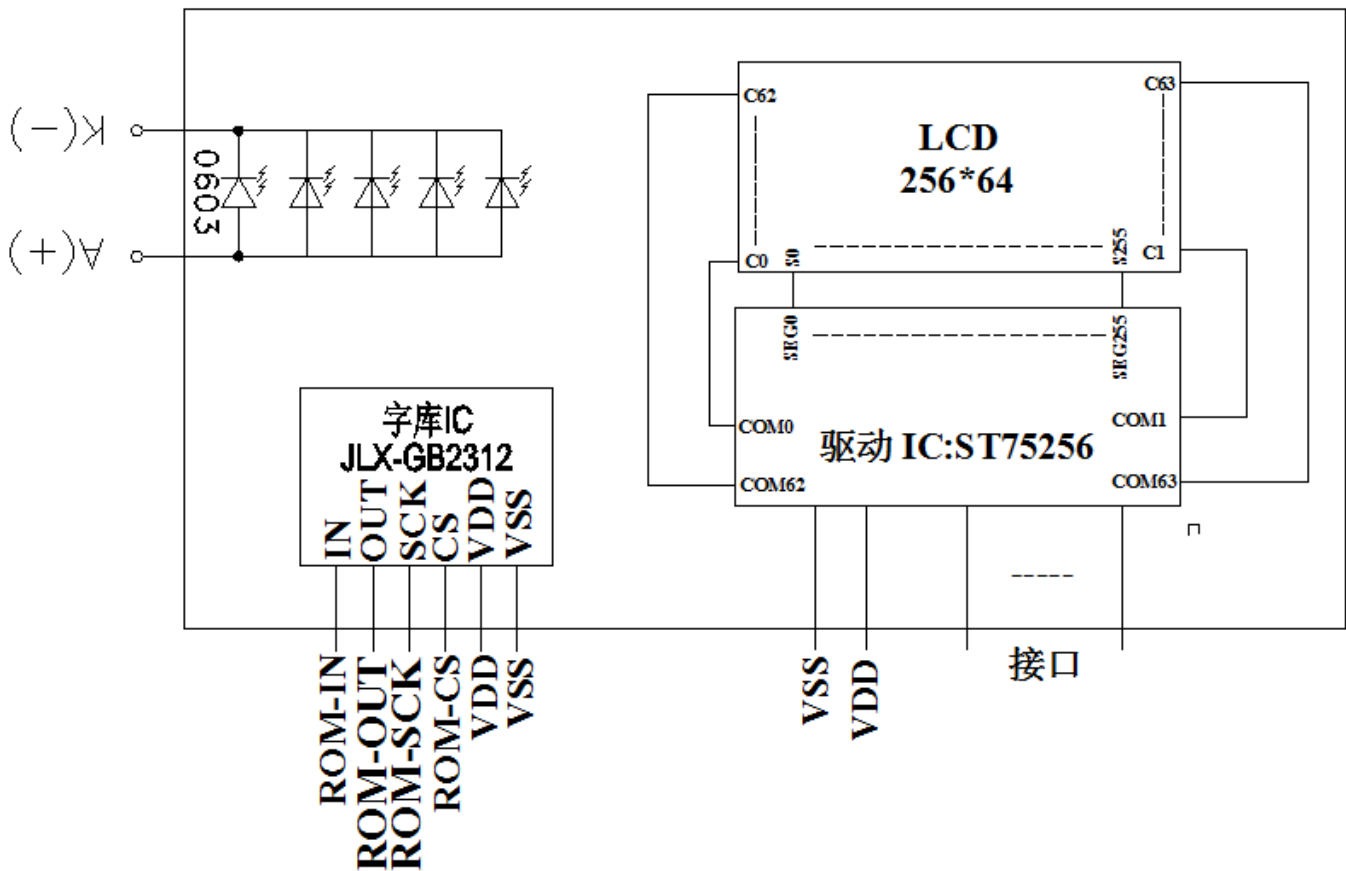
(-)K

(+)A

0603

C62

C63

LCD
256*64

C0
S0
S255
C1

SEG0
SEG255

COM0
COM1

驱动 IC:ST75256

COM62
COM63

字库IC
JLX-GB2312

IN
OUT
SCK
CS
VDD
VSS

ROM-IN
ROM-OUT
ROM-SCK
ROM-CS
VDD
VSS

VSS
VDD

-----

接口